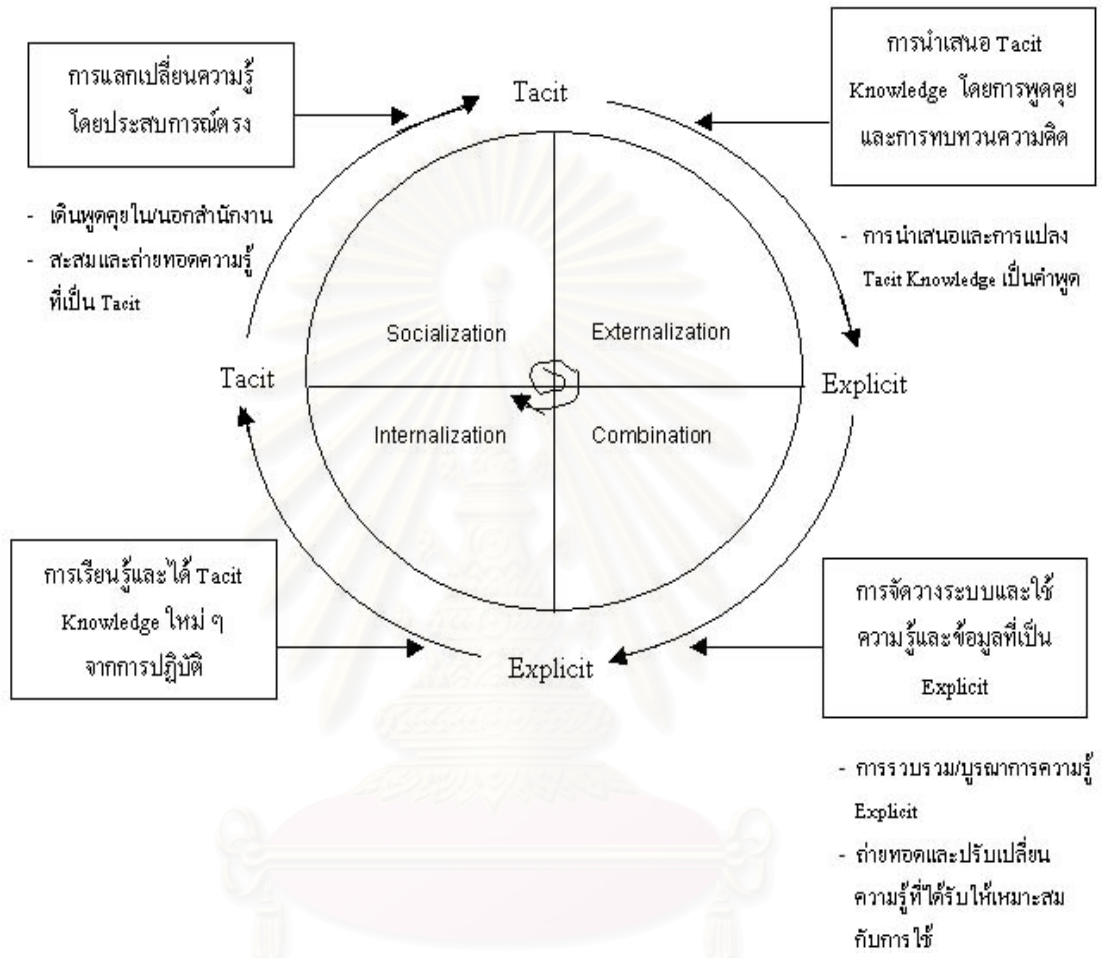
การแลกเปลี่ยนความรู้โดยประสบการณ์ตรง

Tacit

การนำเสนอ Tacit Knowledge โดยการพูดคุยและการทบทวนความคิด

- เดินพูดคุยใน/นอกสำนักงาน
- สะสมและถ่ายทอดความรู้ที่เป็น Tacit

- การนำเสนอและการแปลง Tacit Knowledge เป็นคำพูด

Socialization

Externalization

Tacit

Explicit

Internalization

Combination

การเรียนรู้และได้ Tacit Knowledge ใหม่ ๆ จากการปฏิบัติ

Explicit

การจัดวางระบบและใช้ความรู้และข้อมูลที่เป็น Explicit

- การรวบรวม/บูรณาการความรู้ Explicit
- ถ่ายทอดและปรับเปลี่ยนความรู้ที่ได้รับให้เหมาะสมกับการใช้